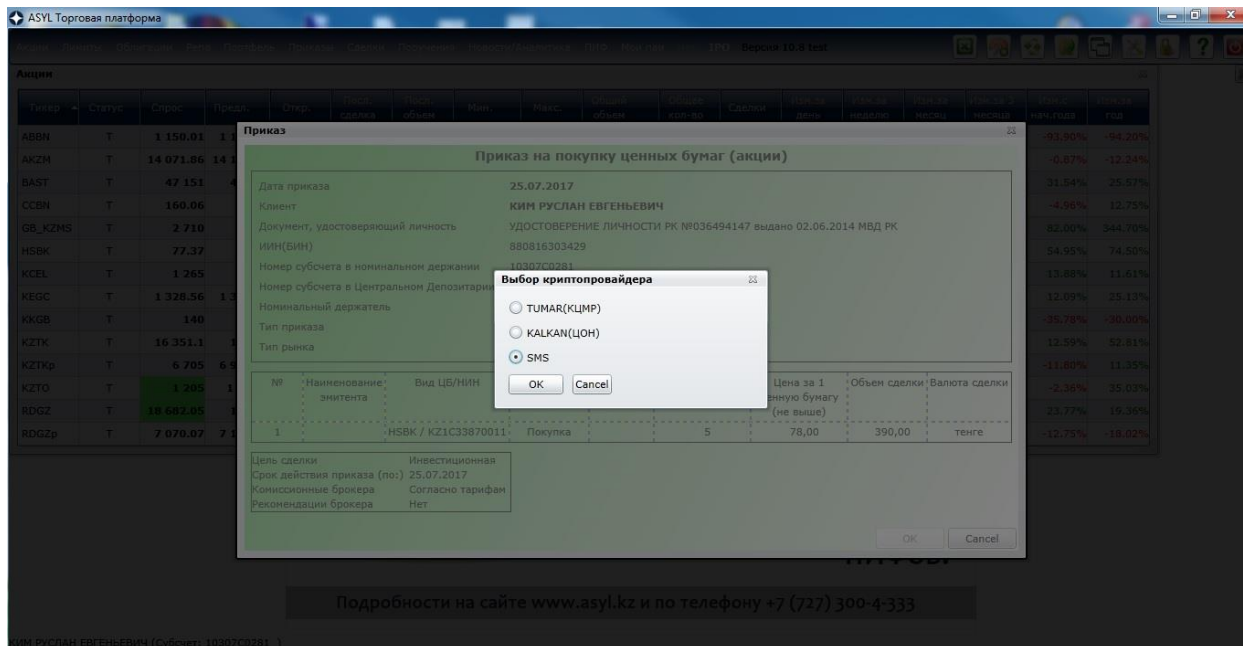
ASYL Торговая платформа

Акции

| Тикер | Статус | Спрос | Предл. |
|---|---|---|---|
| ABBN | T | 1 150.01 | |
| AKZM | T | 14 071.86 | |
| BAST | T | 47 151 | |
| CCBN | T | 160.06 | |
| GB_KZMS | T | 2 710 | |
| HSBK | T | 77.37 | |
| KCEL | T | 1 265 | |
| KEGC | T | 1 328.56 | |
| KKGB | T | 140 | |
| KZTK | T | 16 351.1 | |
| KZTKp | T | 6 705 | |
| KZTO | T | 1 205 | |
| RDGZ | T | 18 682.05 | |
| RDGZp | T | 7 070.07 | |

-93.90% -94.20%
-0.87% -12.24%
31.54% 25.57%
-4.96% 12.75%
82.00% 344.70%
54.95% 74.50%
13.88% 11.61%
12.09% 25.13%
-35.78% -30.00%
12.59% 52.81%
-11.80% 11.35%
-2.36% 35.03%
23.77% 19.36%
-12.75% -18.02%

Приказ

Приказ на покупку ценных бумаг (акции)

Дата приказа 25.07.2017
Клиент КИМ РУСЛАН ЕВГЕНЬЕВИЧ
Документ, удостоверяющий личность УДОСТОВЕРЕНИЕ ЛИЧНОСТИ РК №036494147 выдано 02.06.2014 МВД РК
ИИН(БИН) 880816303429
Номер субсчета в номинальном держании 10307C0281
Номер субсчета в Центральном Депозитарии
Номинальный держатель
Тип приказа
Тип рынка

| № | Наименование эмитента | Вид ЦБ/НИН | | | Цена за 1 ценную бумагу (не выше) | Объем сделки | Валюта сделки |
|---|---|---|---|---|---|---|---|
| 1 | | HSBK / KZ1C33870011 | Покупка | 5 | 78,00 | 390,00 | тенге |

Цель сделки Инвестиционная
Срок действия приказа (по:) 25.07.2017
Комиссионные брокера Согласно тарифам
Рекомендации брокера Нет

OK Cancel

Выбор криптопровайдера
TUMAR(КЦМР)
KALKAN(ЦОН)
SMS
OK Cancel

Подробности на сайте www.asyl.kz и по телефону +7 (727) 300-4-333

КИМ РУСЛАН ЕВГЕНЬЕВИЧ (Субсчет: 10307C0281 )